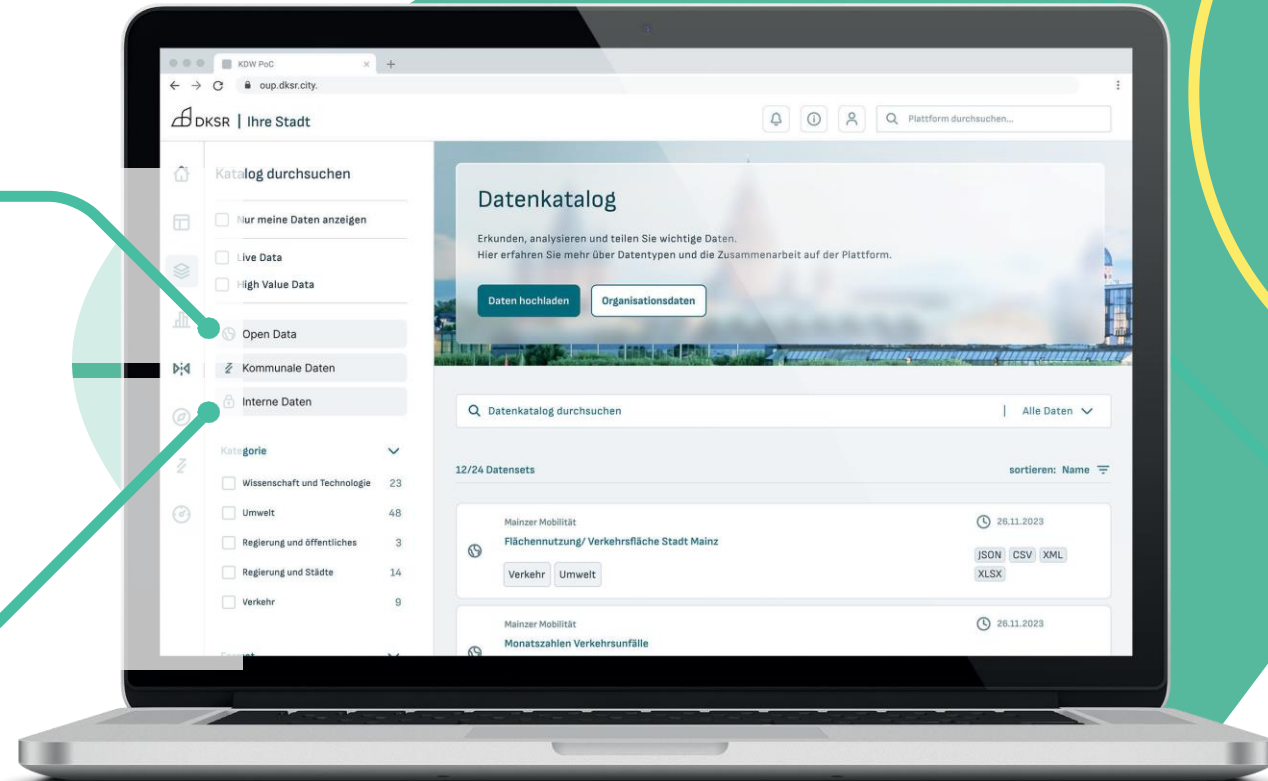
KDW PoC
oup.dksr.city.

DKSR | Ihre Stadt

Plattform durchsuchen...

Katalog durchsuchen

Nur meine Daten anzeigen

Live Data
High Value Data

Open Data
Kommunale Daten
Interne Daten

Kategorie

| | |
|---|---|
| Wissenschaft und Technologie | 23 |
| Umwelt | 48 |
| Regierung und öffentliches | 3 |
| Regierung und Städte | 14 |
| Verkehr | 9 |

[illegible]

Datenkatalog

Erkunden, analysieren und teilen Sie wichtige Daten.
Hier erfahren Sie mehr über Datentypen und die Zusammenarbeit auf der Plattform.

Daten hochladen
Organisationsdaten

Datenkatalog durchsuchen
Alle Daten

12/24 Datensets
sortieren: Name

Mainzer Mobilität
Flächennutzung/ Verkehrsfläche Stadt Mainz
Verkehr
Umwelt
26.11.2023
JSON
CSV
XML
XLSX

Mainzer Mobilität
Monatszahlen Verkehrsunfälle
26.11.2023